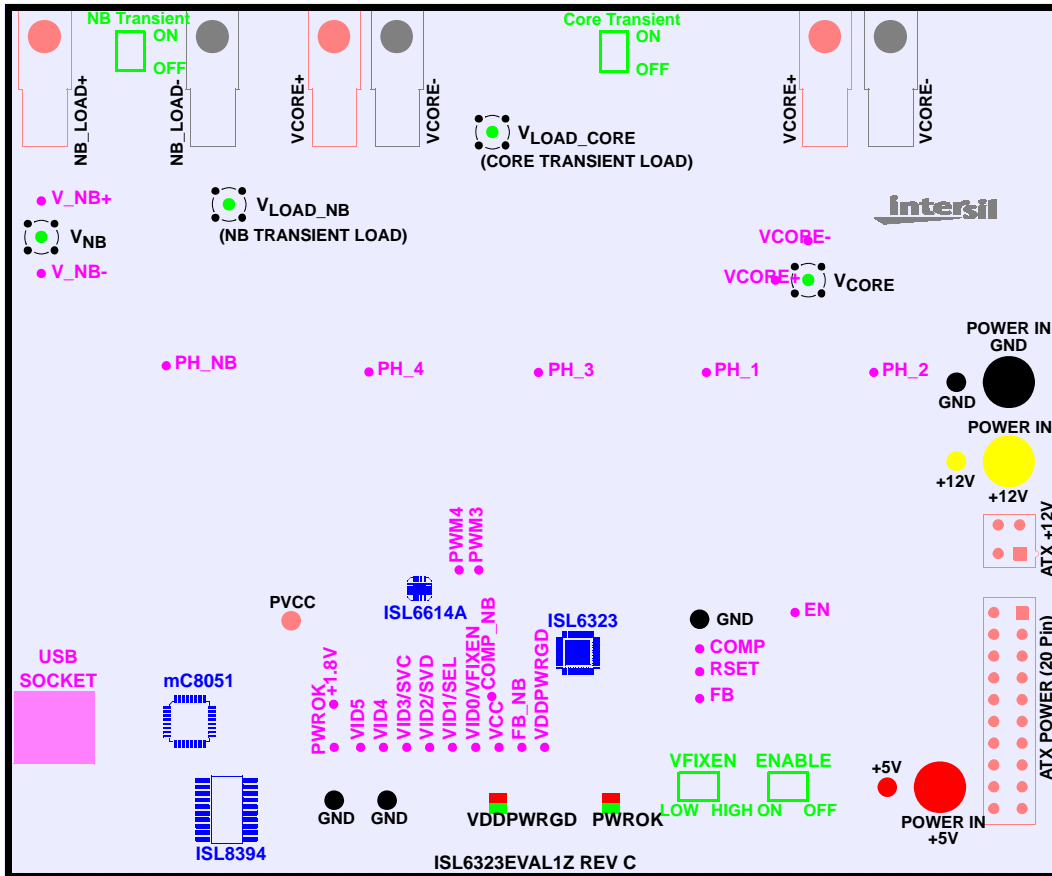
NB Transient
ON
OFF

NB_LOAD+
NB_LOAD-
VCORE+
VCORE-

Core Transient
ON
OFF

VCORE+
VCORE-

$V_{LOAD\_CORE}$
(CORE TRANSIENT LOAD)

V_NB+
$V_{NB}$
V_NB-

$V_{LOAD\_NB}$
(NB TRANSIENT LOAD)

intersil

VCORE-
VCORE+
$V_{CORE}$

POWER IN
GND

PH_NB
PH_4
PH_3
PH_1
PH_2

GND

POWER IN
+12V
+12V

ATX +12V

PWM4
PWM3

PVCC
ISL6614A
ISL6323

GND
EN
COMP
RSET
FB

USB
SOCKET

mC8051

PWROK
+1.8V
VID5
VID4
VID3/SVC
VID2/SVD
VID1/SEL
VID0/VFIXEN
VCC
COMP_NB
FB_NB
VDDPWRGD

ATX POWER (20 Pin)

VFIXEN
LOW HIGH
ENABLE
ON OFF

+5V
POWER IN
+5V

GND
GND
VDDPWRGD
PWROK

ISL8394

ISL6323EVAL1Z REV C